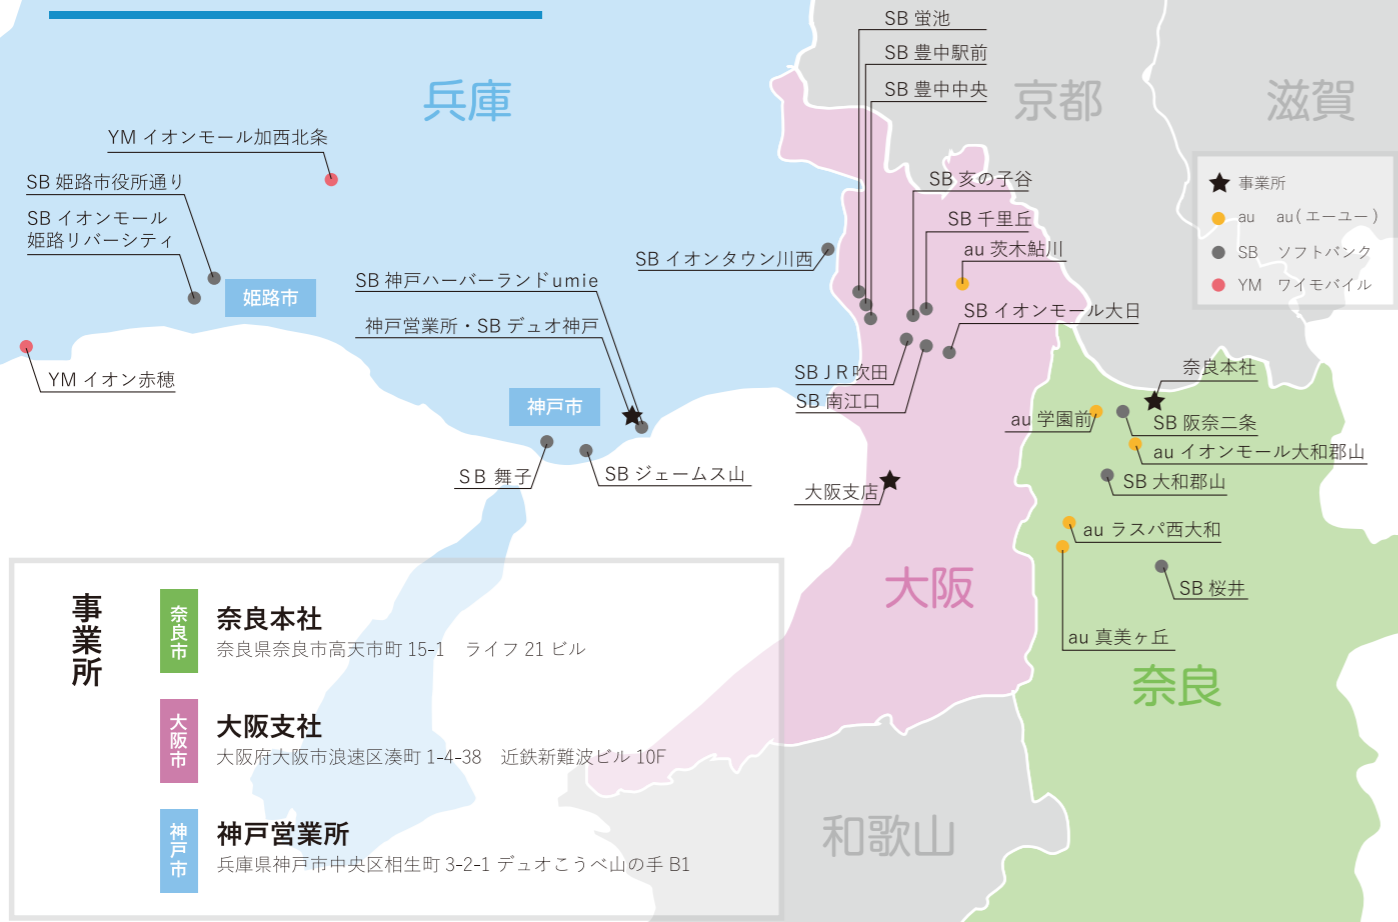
兵庫

京都

滋賀

YM イオンモール加西北条

SB 姫路市役所通り

SB イオンモール姫路リバーシティ

姫路市

YM イオン赤穂

SB 神戸ハーバーランドumie

神戸営業所・SB デュオ神戸

神戸市

SB 舞子

SB ジェームス山

SB イオンタウン川西

SB 蛍池

SB 豊中駅前

SB 豊中中央

SB 亥の子谷

SB 千里丘

au 茨木鮎川

SB イオンモール大日

SB J R 吹田

SB 南江口

大阪支店

★ 事業所
au　au（エーユー）
SB　ソフトバンク
YM　ワイモバイル

奈良本社

au 学園前

SB 阪奈二条

au イオンモール大和郡山

SB 大和郡山

au ラスパ西大和

SB 桜井

au 真美ヶ丘

大阪

奈良

和歌山

事業所

奈良市
奈良本社
奈良県奈良市高天市町 15-1　ライフ 21 ビル

大阪市
大阪支社
大阪府大阪市浪速区湊町 1-4-38　近鉄新難波ビル 10F

神戸市
神戸営業所
兵庫県神戸市中央区相生町 3-2-1 デュオこうべ山の手 B1